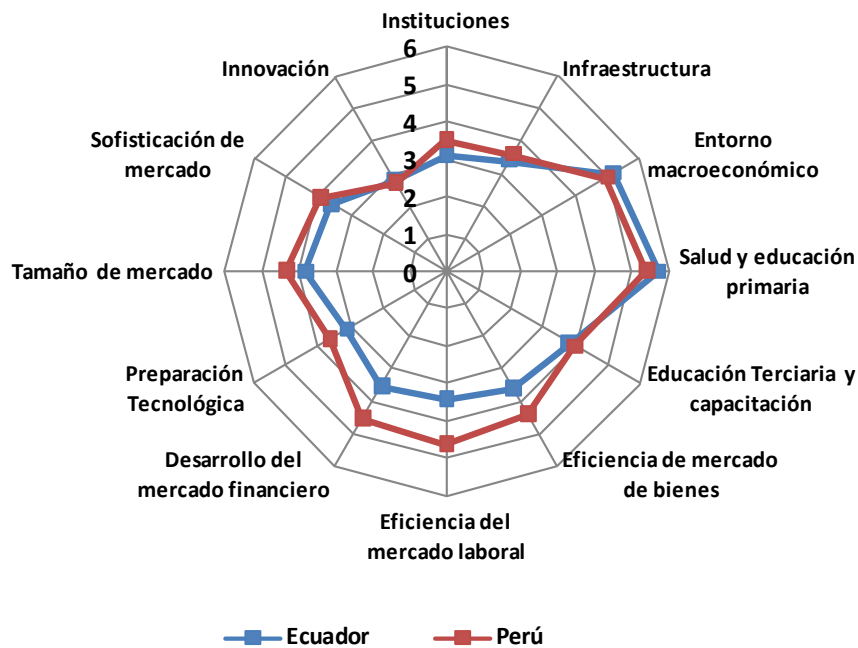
Instituciones

6
5
4
3
2
1
0

Infraestructura

Entorno macroeconómico

Salud y educación primaria

Educación Terciaria y capacitación

Eficiencia de mercado de bienes

Eficiencia del mercado laboral

Desarrollo del mercado financiero

Preparación Tecnológica

Tamaño de mercado

Sofisticación de mercado

Innovación

Ecuador
Perú